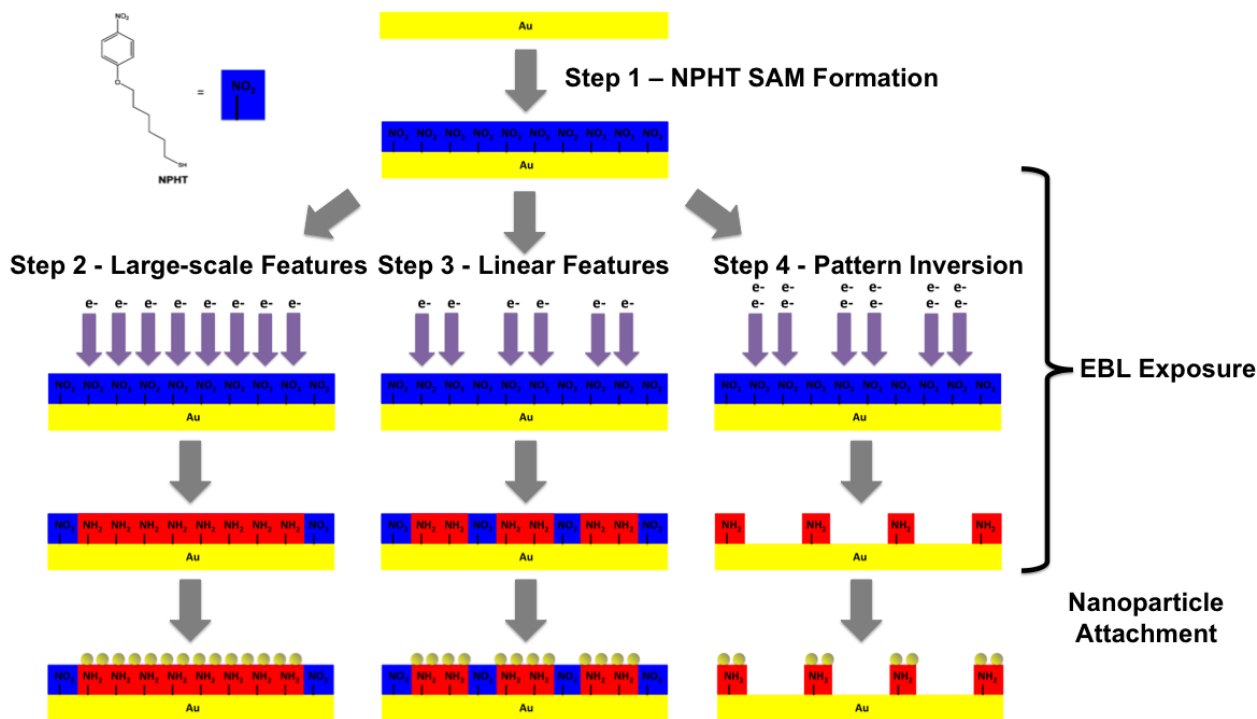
$NO_2$

SH

NPHT

=

$NO_2$

Au

Step 1 – NPHT SAM Formation

$NO_2$ $NO_2$ $NO_2$ $NO_2$ $NO_2$ $NO_2$ $NO_2$ $NO_2$ $NO_2$ $NO_2$

Au

Step 2 - Large-scale Features

e- e- e- e- e- e- e- e-

$NO_2$ $NO_2$ $NO_2$ $NO_2$ $NO_2$ $NO_2$ $NO_2$ $NO_2$ $NO_2$ $NO_2$

Au

$NO_2$ $NH_2$ $NH_2$ $NH_2$ $NH_2$ $NH_2$ $NH_2$ $NH_2$ $NH_2$ $NO_2$

Au

$NO_2$ $NH_2$ $NH_2$ $NH_2$ $NH_2$ $NH_2$ $NH_2$ $NH_2$ $NH_2$ $NO_2$

Au

Step 3 - Linear Features

e- e- e- e- e- e-

$NO_2$ $NO_2$ $NO_2$ $NO_2$ $NO_2$ $NO_2$ $NO_2$ $NO_2$ $NO_2$ $NO_2$

Au

$NO_2$ $NH_2$ $NH_2$ $NO_2$ $NH_2$ $NH_2$ $NO_2$ $NH_2$ $NH_2$ $NO_2$

Au

$NO_2$ $NH_2$ $NH_2$ $NO_2$ $NH_2$ $NH_2$ $NO_2$ $NH_2$ $NH_2$ $NO_2$

Au

Step 4 - Pattern Inversion

e- e- e- e- e- e-
e- e- e- e- e- e-

$NO_2$ $NO_2$ $NO_2$ $NO_2$ $NO_2$ $NO_2$ $NO_2$ $NO_2$ $NO_2$ $NO_2$

Au

$NH_2$ $NH_2$ $NH_2$ $NH_2$

Au

$NH_2$ $NH_2$ $NH_2$ $NH_2$

Au

EBL Exposure

Nanoparticle Attachment